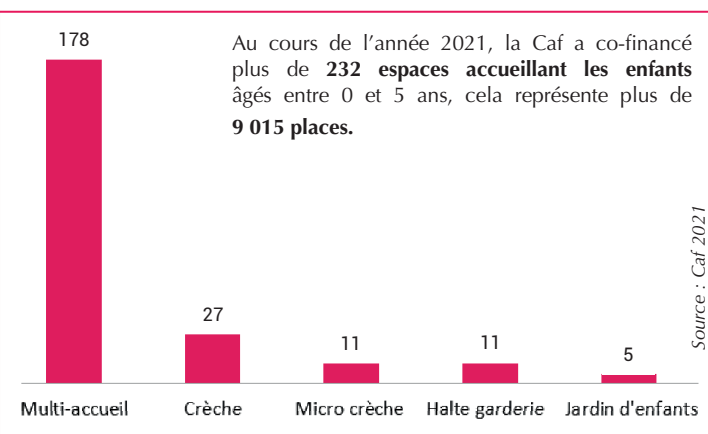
178

Au cours de l'année 2021, la Caf a co-financé plus de **232 espaces accueillant les enfants** âgés entre 0 et 5 ans, cela représente plus de **9 015 places.**

27

11

11

5

Multi-accueil

Crèche

Micro crèche

Halte garderie

Jardin d'enfants

Source : Caf 2021